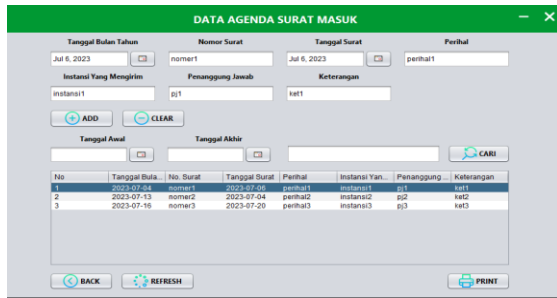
DATA AGENDA SURAT MASUK

Tanggal Bulan Tahun
Jul 6, 2023

Nomor Surat
nomer1

Tanggal Surat
Jul 6, 2023

Perihal
perihal1

Instansi Yang Mengirim
instansi1

Penanggung Jawab
pj1

Keterangan
ket1

ADD
CLEAR

Tanggal Awal

Tanggal Akhir

CARI

| No | Tanggal Bula... | No. Surat | Tanggal Surat | Perihal | Instansi Yan... | Penanggung ... | Keterangan |
|---|---|---|---|---|---|---|---|
| 1 | 2023-07-04 | nomer1 | 2023-07-06 | perihal1 | instansi1 | pj1 | ket1 |
| 2 | 2023-07-13 | nomer2 | 2023-07-04 | perihal2 | instansi2 | pj2 | ket2 |
| 3 | 2023-07-16 | nomer3 | 2023-07-20 | perihal3 | instansi3 | pj3 | ket3 |

BACK
REFRESH
PRINT